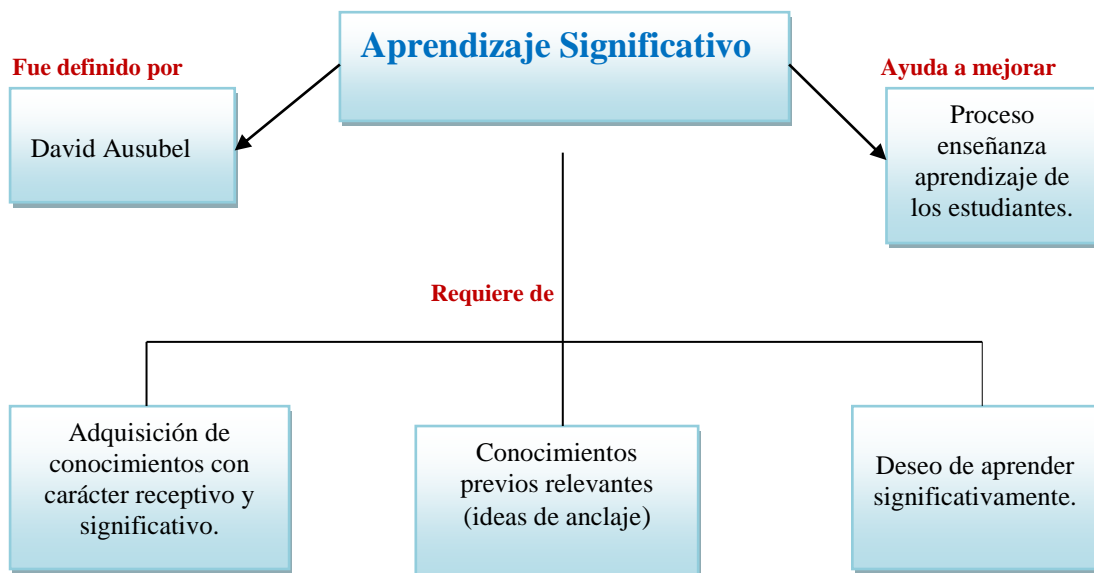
Aprendizaje Significativo

Fue definido por

David Ausubel

Ayuda a mejorar

Proceso enseñanza aprendizaje de los estudiantes.

Requiere de

Adquisición de conocimientos con carácter receptivo y significativo.

Conocimientos previos relevantes (ideas de anclaje)

Deseo de aprender significativamente.